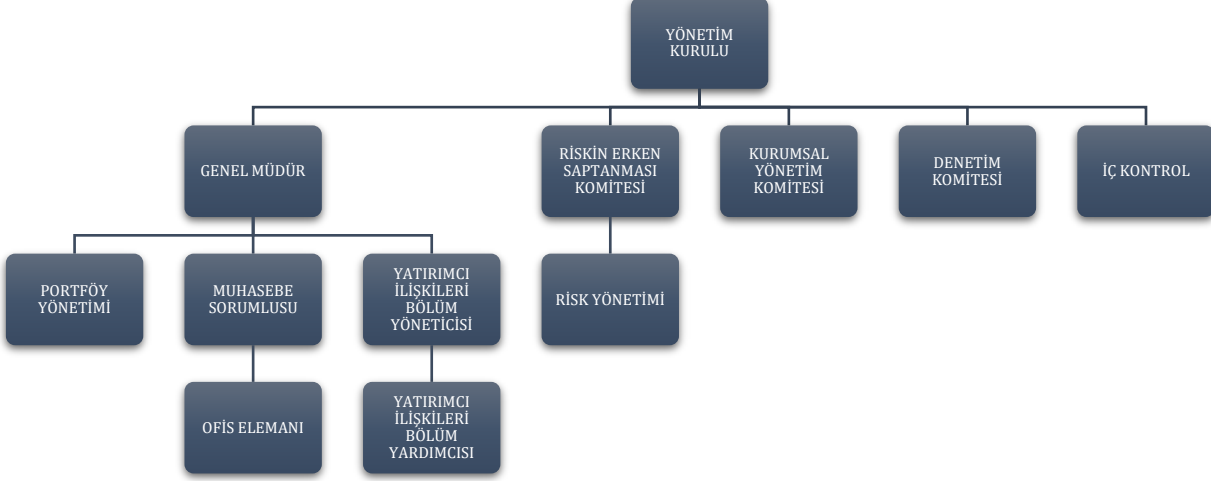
YÖNETİM KURULU

GENEL MÜDÜR

RİSKİN ERKEN SAPTANMASI KOMİTESİ

KURUMSAL YÖNETİM KOMİTESİ

DENETİM KOMİTESİ

İÇ KONTROL

PORTFÖY YÖNETİMİ

MUHASEBE SORUMLUSU

YATIRIMCI İLİŞKİLERİ BÖLÜM YÖNETİCİSİ

RİSK YÖNETİMİ

OFİS ELEMANI

YATIRIMCI İLİŞKİLERİ BÖLÜM YARDIMCISI